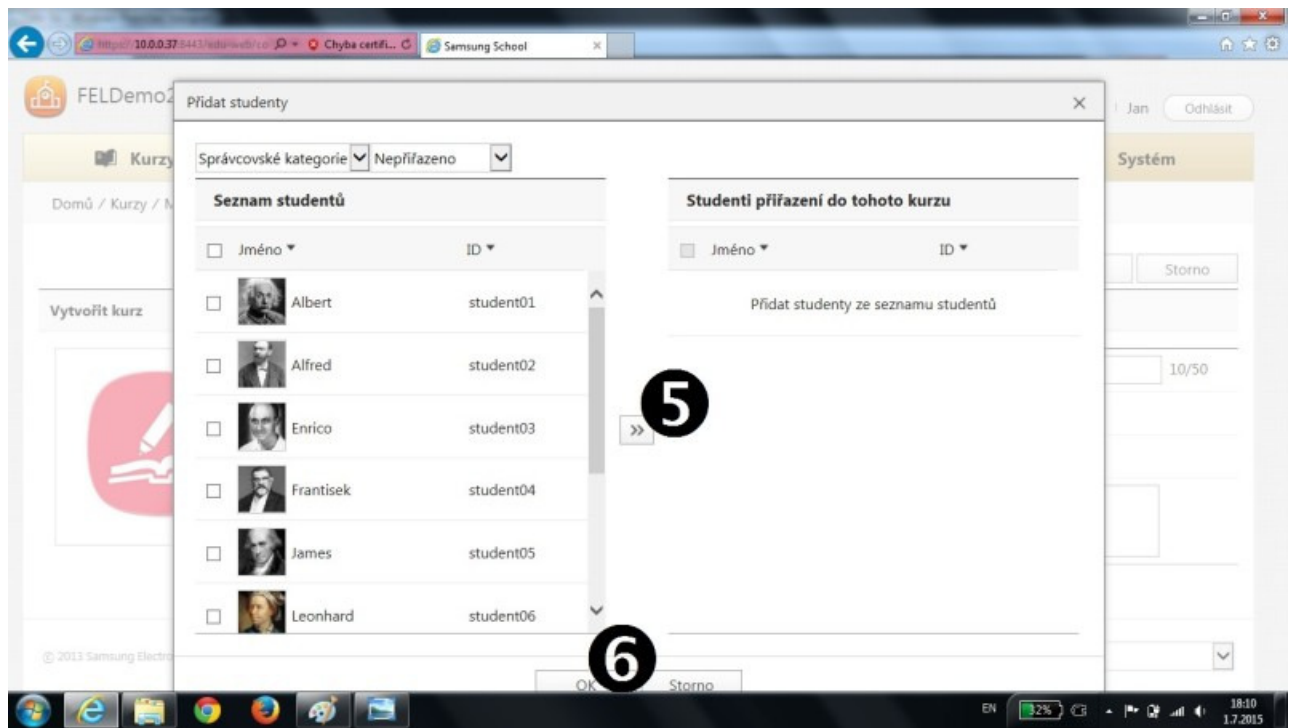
https://10.0.0.37:8443/edu-web/co Chyba certifi... Samsung School

FELDemo2

Jan Odhlásit

Kurzy

Systém

Domů / Kurzy / N

Storno

Vytvořit kurz

10/50

© 2013 Samsung Electro

Přidat studenty

Správcovské kategorie Nepřiřazeno

Seznam studentů

| Jméno | ID |
|---|---|
| Albert | student01 |
| Alfred | student02 |
| Enrico | student03 |
| Frantisek | student04 |
| James | student05 |
| Leonhard | student06 |

»

5

Studenti přiřazení do tohoto kurzu

| Jméno | ID |
|---|---|
| Přidat studenty ze seznamu studentů | |

6

OK Storno

EN 32% 18:10 1.7.2015